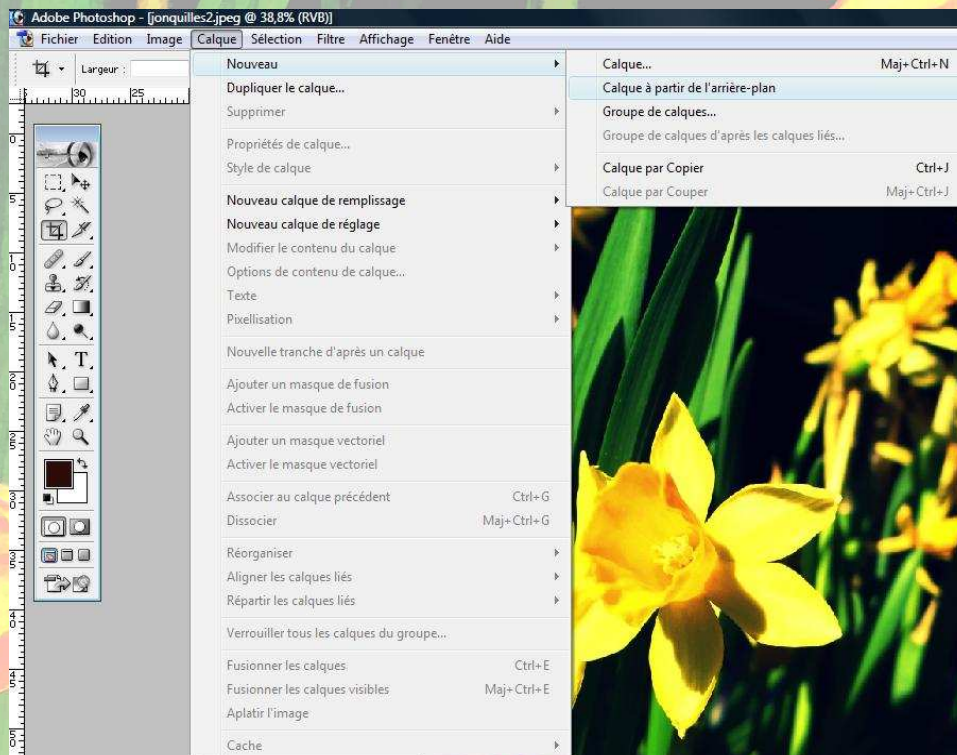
Adobe Photoshop - [jonquilles2.jpeg @ 38,8% (RVB)]

Fichier Edition Image Calque Sélection Filtre Affichage Fenêtre Aide

Largeur :

30 25

Nouveau
Dupliquer le calque...
Supprimer
Propriétés de calque...
Style de calque
Nouveau calque de remplissage
Nouveau calque de réglage
Modifier le contenu du calque
Options de contenu de calque...
Texte
Pixellisation
Nouvelle tranche d'après un calque
Ajouter un masque de fusion
Activer le masque de fusion
Ajouter un masque vectoriel
Activer le masque vectoriel
Associer au calque précédent Ctrl+G
Dissocier Maj+Ctrl+G
Réorganiser
Aligner les calques liés
Répartir les calques liés
Verrouiller tous les calques du groupe...
Fusionner les calques Ctrl+E
Fusionner les calques visibles Maj+Ctrl+E
Aplatir l'image
Cache

Calque... Maj+Ctrl+N
Calque à partir de l'arrière-plan
Groupe de calques...
Groupe de calques d'après les calques liés...
Calque par Copier Ctrl+J
Calque par Couper Maj+Ctrl+J